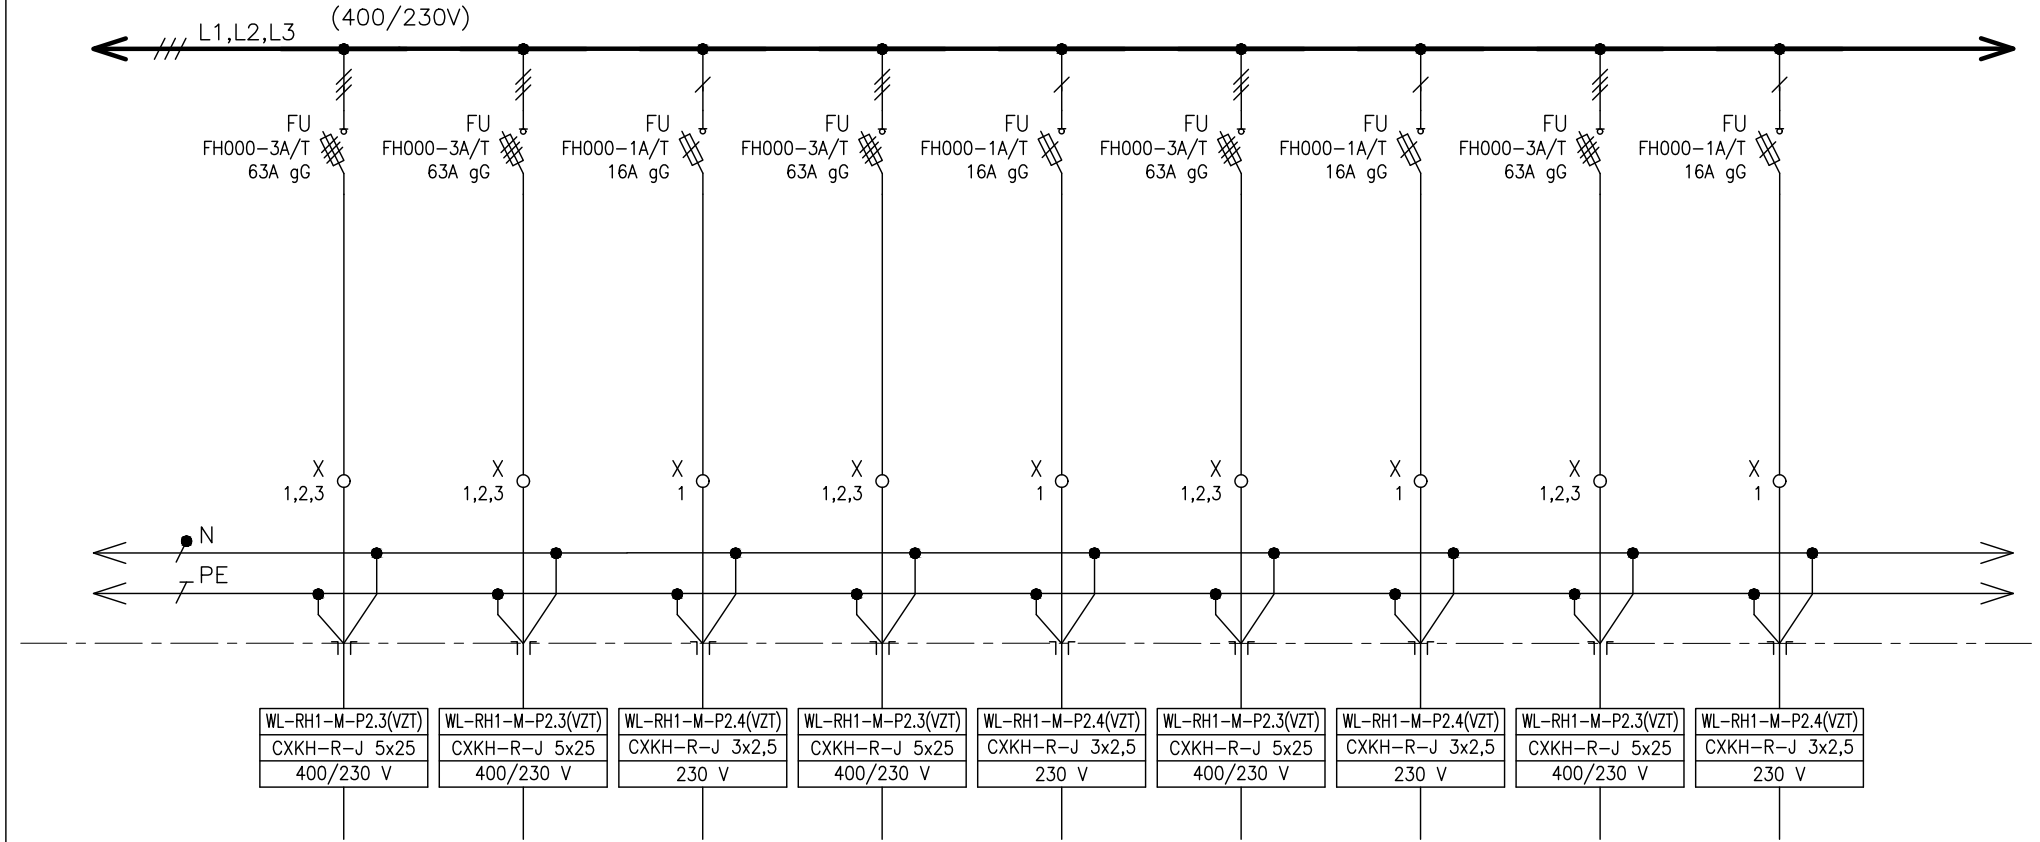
L1,L2,L3 (400/230V)

FU
FH000–3A/T
63A gG

FU
FH000–3A/T
63A gG

FU
FH000–1A/T
16A gG

FU
FH000–3A/T
63A gG

FU
FH000–1A/T
16A gG

FU
FH000–3A/T
63A gG

FU
FH000–1A/T
16A gG

FU
FH000–3A/T
63A gG

FU
FH000–1A/T
16A gG

X
1,2,3

X
1,2,3

X
1

X
1,2,3

X
1

X
1,2,3

X
1

X
1,2,3

X
1

N
PE

| WL–RH1–M–P2.3(VZT) | WL–RH1–M–P2.3(VZT) | WL–RH1–M–P2.4(VZT) | WL–RH1–M–P2.3(VZT) | WL–RH1–M–P2.4(VZT) | WL–RH1–M–P2.3(VZT) | WL–RH1–M–P2.4(VZT) | WL–RH1–M–P2.3(VZT) | WL–RH1–M–P2.4(VZT) |
|---|---|---|---|---|---|---|---|---|
| CXKH–R–J 5x25 | CXKH–R–J 5x25 | CXKH–R–J 3x2,5 | CXKH–R–J 5x25 | CXKH–R–J 3x2,5 | CXKH–R–J 5x25 | CXKH–R–J 3x2,5 | CXKH–R–J 5x25 | CXKH–R–J 3x2,5 |
| 400/230 V | 400/230 V | 230 V | 400/230 V | 230 V | 400/230 V | 230 V | 400/230 V | 230 V |